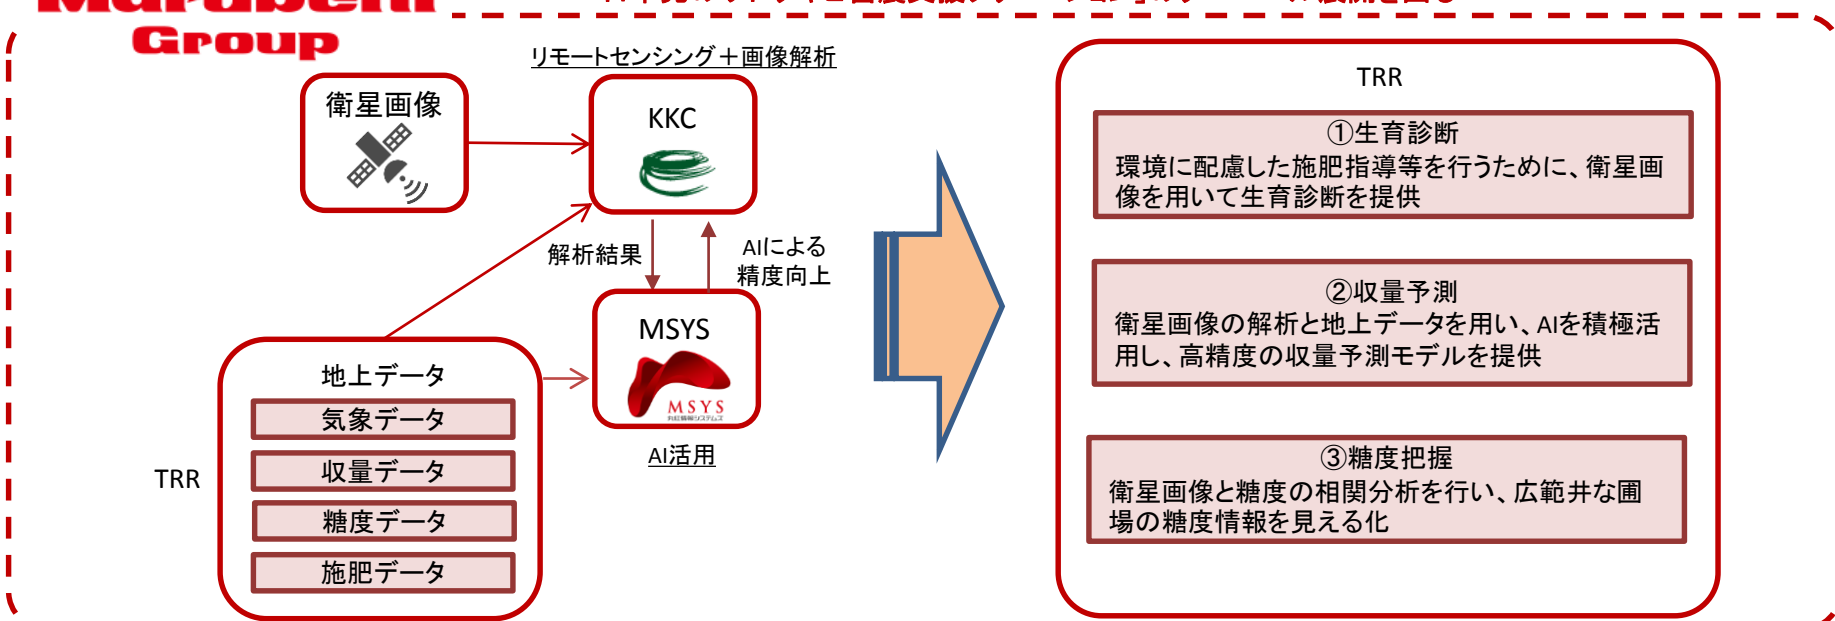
Group

リモートセンシング＋画像解析

衛星画像

KKC

解析結果

AIによる
精度向上

MSYS

MSYS

AI活用

地上データ

気象データ

収量データ

糖度データ

施肥データ

TRR

TRR

①生育診断
環境に配慮した施肥指導等を行うために、衛星画像を用いて生育診断を提供

②収量予測
衛星画像の解析と地上データを用い、AIを積極活用し、高精度の収量予測モデルを提供

③糖度把握
衛星画像と糖度の相関分析を行い、広範井な圃場の糖度情報を見える化